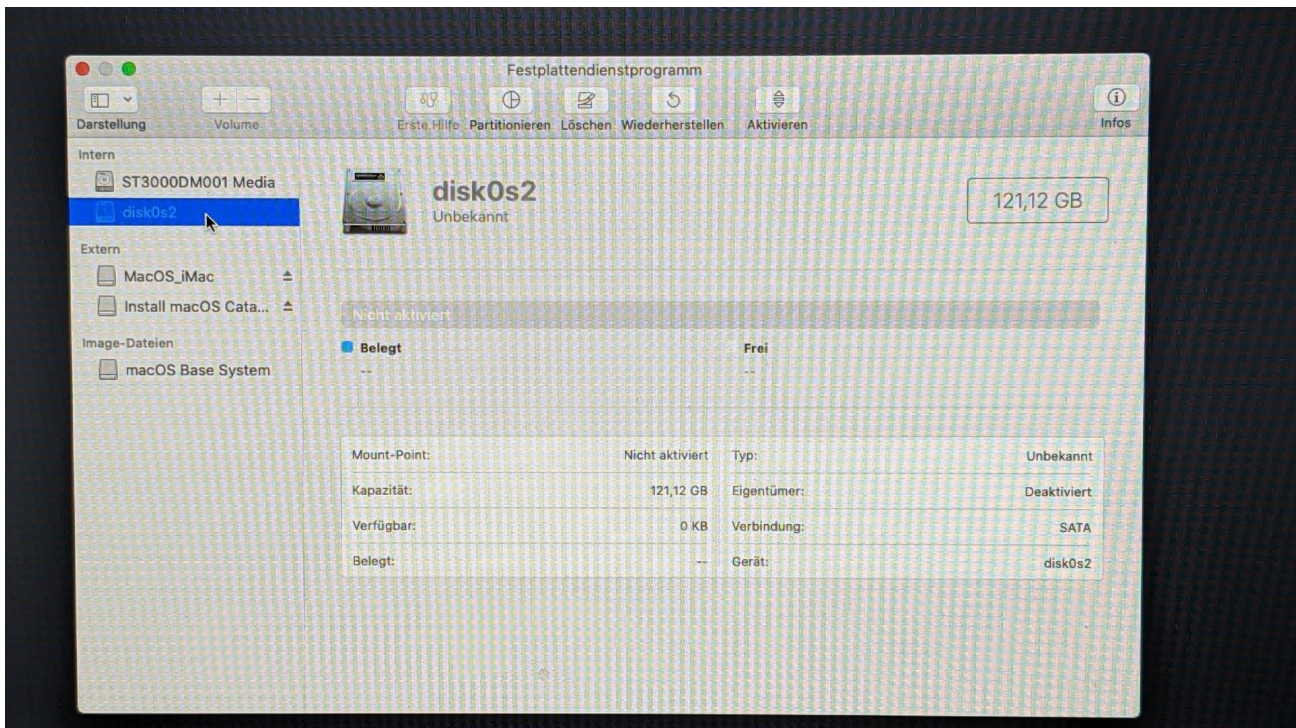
Festplattendienstprogramm

Darstellung Volume Erste Hilfe Partitionieren Löschen Wiederherstellen Aktivieren Infos

Intern
ST3000DM001 Media
disk0s2
Extern
MacOS_iMac
Install macOS Cata...
Image-Dateien
macOS Base System

disk0s2
Unbekannt

121,12 GB

Nicht aktiviert

Belegt
--

Frei
--

| | | | |
|---|---|---|---|
| Mount-Point: | Nicht aktiviert | Typ: | Unbekannt |
| Kapazität: | 121,12 GB | Eigentümer: | Deaktiviert |
| Verfügbar: | 0 KB | Verbindung: | SATA |
| Belegt: | -- | Gerät: | disk0s2 |